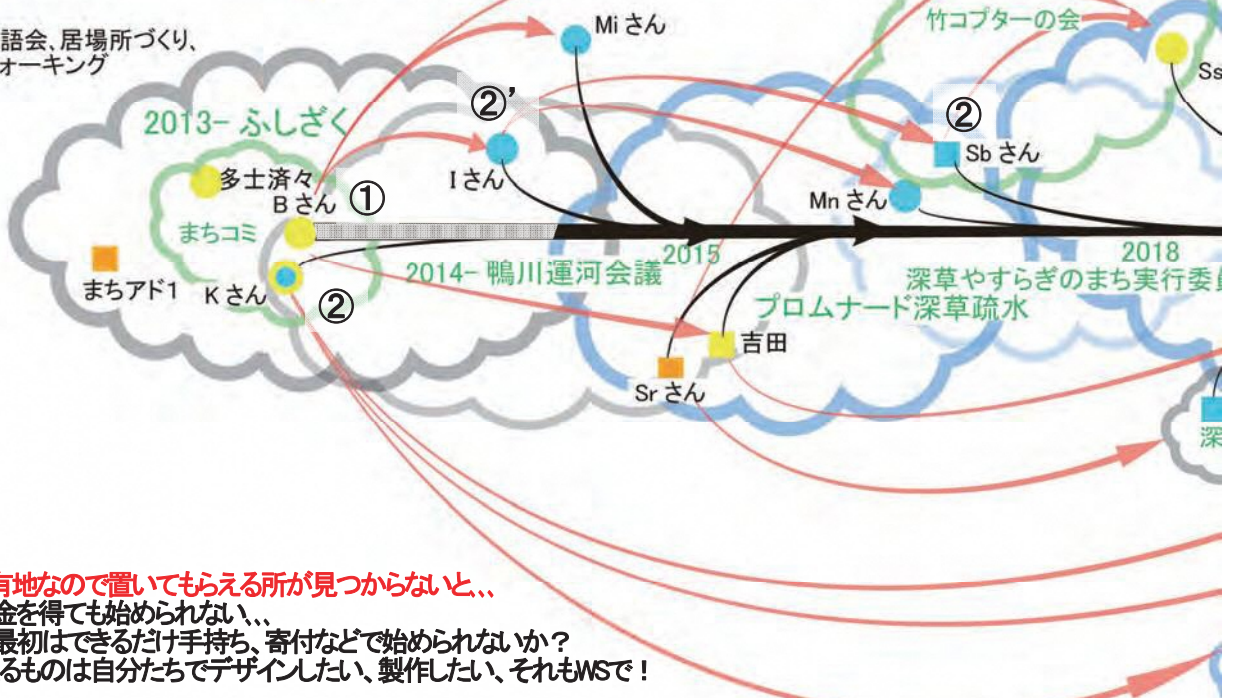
語会、居場所づくり、
ォーキング

2013- ふしざく

多士済々

B さん

①

まちコミ

まちアド1

K さん

②

Mi さん

②'

I さん

竹コプターの会

②

Sb さん

Ss

Mn さん

2015

2018

2014- 鴨川運河会議

深草やすらぎのまち実行委

プロムナード深草疏水

吉田

Sr さん

深

有地なので置いてもらえる所が見つからないと、、,
金を得ても始められない、、
最初はできるだけ手持ち、寄付などで始められないか？
るものは自分たちでデザインしたい、製作したい、それもWSで！